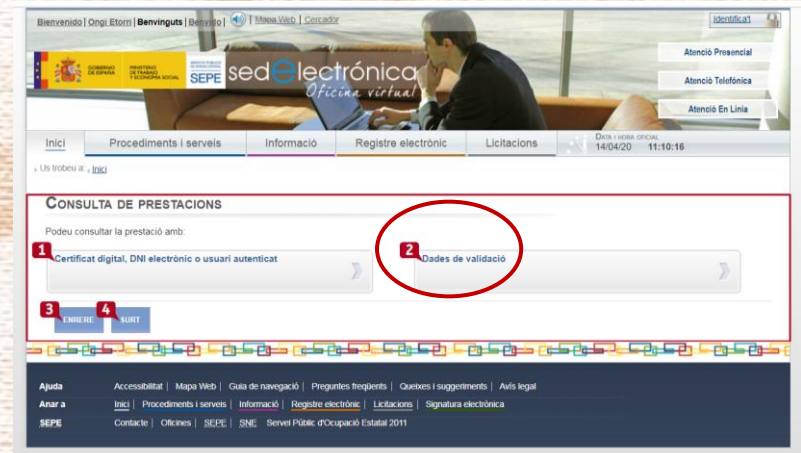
Bienvenido | Ongi Etorri | Benvinguts | Benvido | | Mapa Web | Cercador

Identifica't

GOBIERNO DE ESPAÑA MINISTERIO DE TRABAJO Y ECONOMÍA SOCIAL SEPE sedelectrónica Oficina virtual

Atenció Presencial
Atenció Telefònica
Atenció En Línia

Inici | Procediments i serveis | Informació | Registre electrònic | Licitacions

DATA I HORA OFICIAL 14/04/20 11:10:16

Us trobeu a: Inici

CONSULTA DE PRESTACIONS

Podeu consultar la prestació amb:

1 Certificat digital, DNI electrònic o usuari autenticat

2 Dades de validació

3 ENRERE 4 SURT

Ajuda Accessibilitat | Mapa Web | Guia de navegació | Preguntes freqüents | Queixes i suggeriments | Avís legal
Anar a Inici | Procediments i serveis | Informació | Registre electrònic | Licitacions | Signatura electrònica
SEPE Contacte | Oficines | SEPE | SNE Servei Públic d'Ocupació Estatal 2011